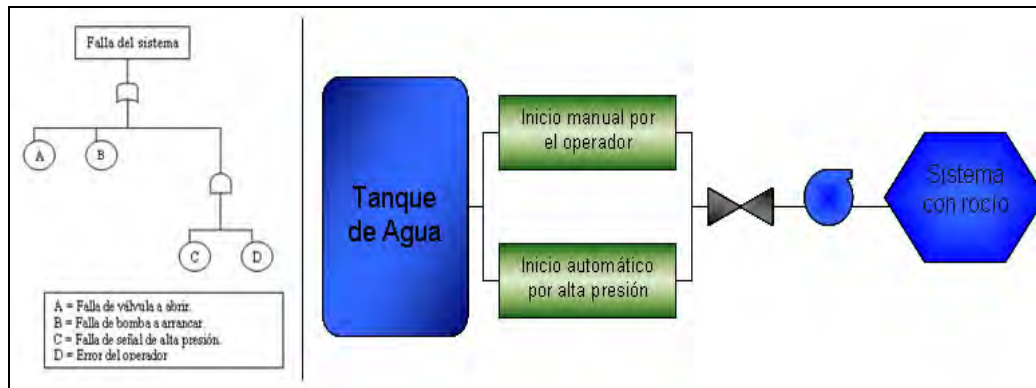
Falla del sistema

A

B

C

D

A = Falla de válvula a abrir.
B = Falla de bomba a arrancar.
C = Falla de señal de alta presión.
D = Error del operador

Tanque de Agua

Inicio manual por el operador

Inicio automático por alta presión

Sistema con rocio